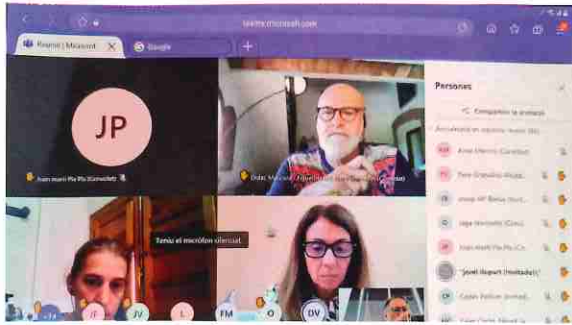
teams.microsoft.com

Reunió | Microsoft

Google

JP

Joan Martí Pla Pla (Convidat)

Dolac Mas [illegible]

Personas

Compartir la invitació

Actualment en aquesta reunió (16)

Anna Merino (Convidat)

Pere Granados Alcalá

Josep Mª Bertas (Invit...

Jago Mercadé (Conv...

Joan Martí Pla Pla (Co...

Jordi Bogunt (Invitado/a)

Carlos Pallise (Invitad...

Tenia el micròfon silenciat

JF

JV

L

FM

O

DV

+14